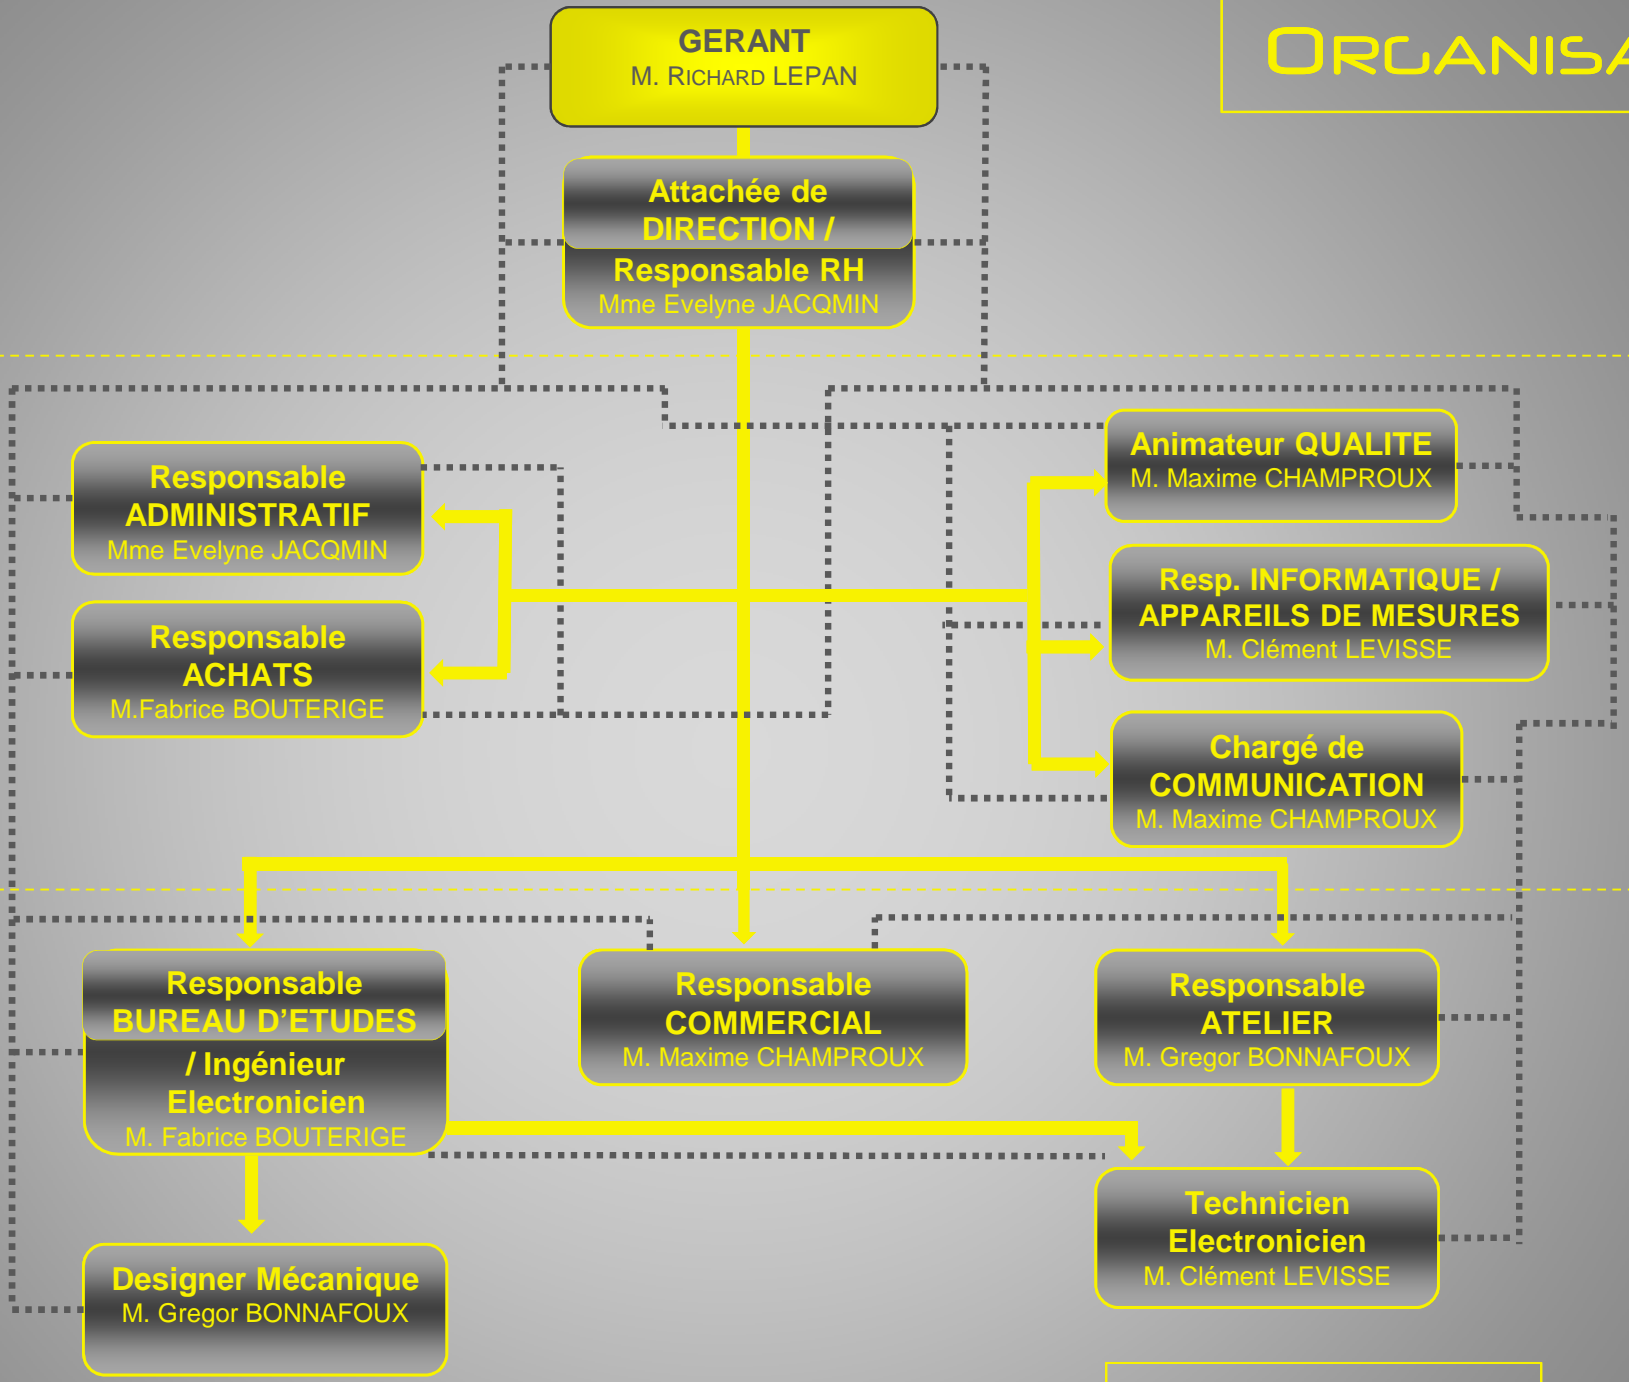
ORGANISA

GERANT
M. RICHARD LEPAN

Attachée de DIRECTION / Responsable RH
Mme Evelyne JACQMIN

Responsable ADMINISTRATIF
Mme Evelyne JACQMIN

Responsable ACHATS
M.Fabrice BOUTERIGE

Animateur QUALITE
M. Maxime CHAMPROUX

Resp. INFORMATIQUE / APPAREILS DE MESURES
M. Clément LEVISSE

Chargé de COMMUNICATION
M. Maxime CHAMPROUX

Responsable BUREAU D'ETUDES / Ingénieur Electronicien
M. Fabrice BOUTERIGE

Responsable COMMERCIAL
M. Maxime CHAMPROUX

Responsable ATELIER
M. Gregor BONNAFOUX

Technicien Electronicien
M. Clément LEVISSE

Designer Mécanique
M. Gregor BONNAFOUX